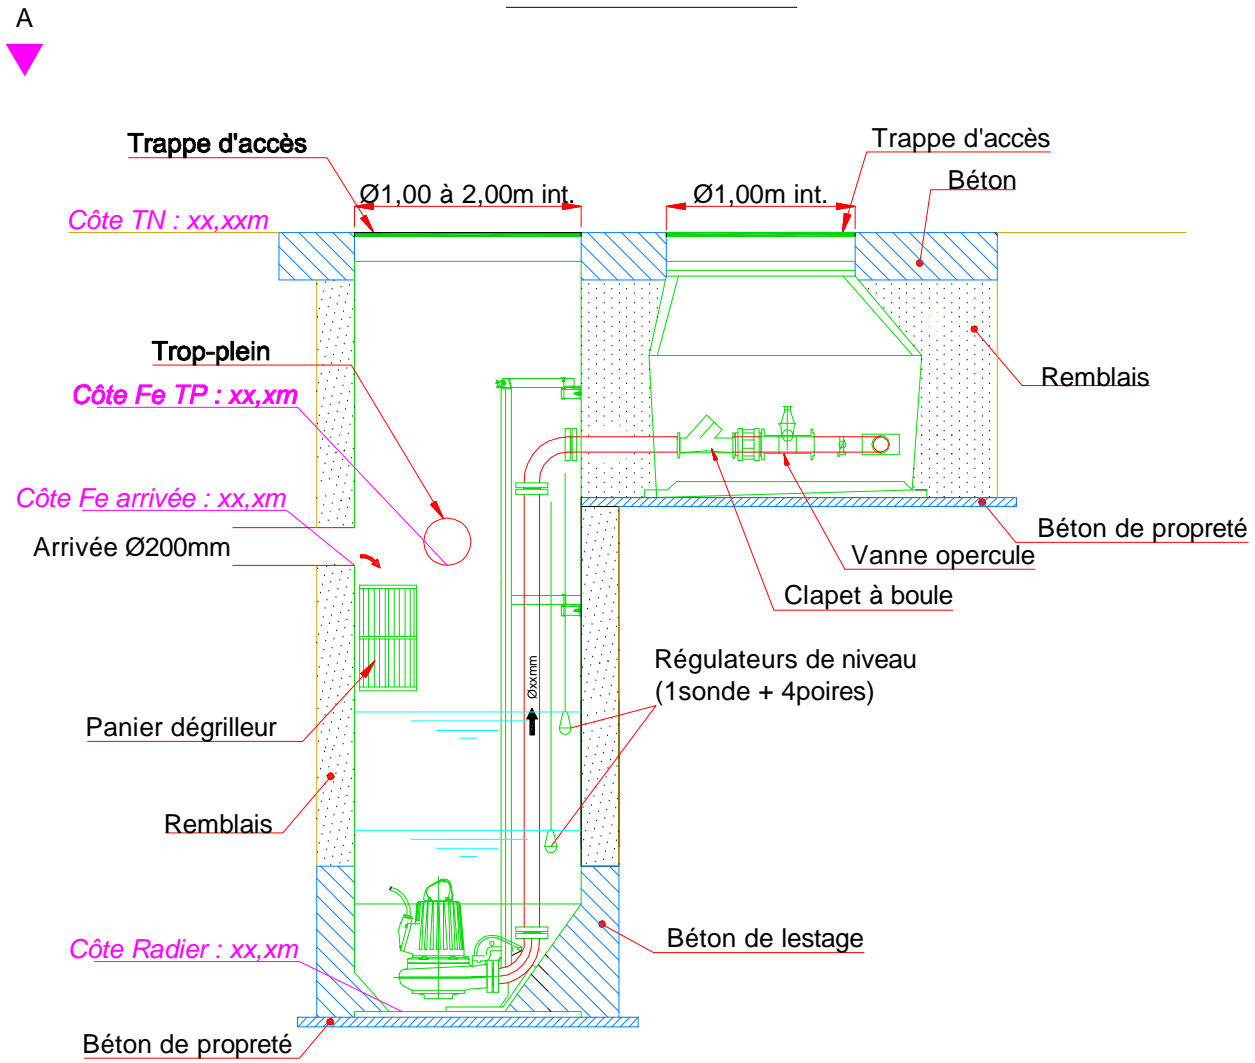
A

Trappe d'accès

Ø1,00 à 2,00m int.

Trappe d'accès

Ø1,00m int.

Béton

Côte TN : xx,xxm

Trop-plein

Côte Fe TP : xx,xm

Remblais

Côte Fe arrivée : xx,xm

Béton de propreté

Arrivée Ø200mm

Vanne opercule

Clapet à boule

Øxxmm

Régulateurs de niveau (1sonde + 4poires)

Panier dégrilleur

Remblais

Béton de lestage

Côte Radier : xx,xm

Béton de propreté